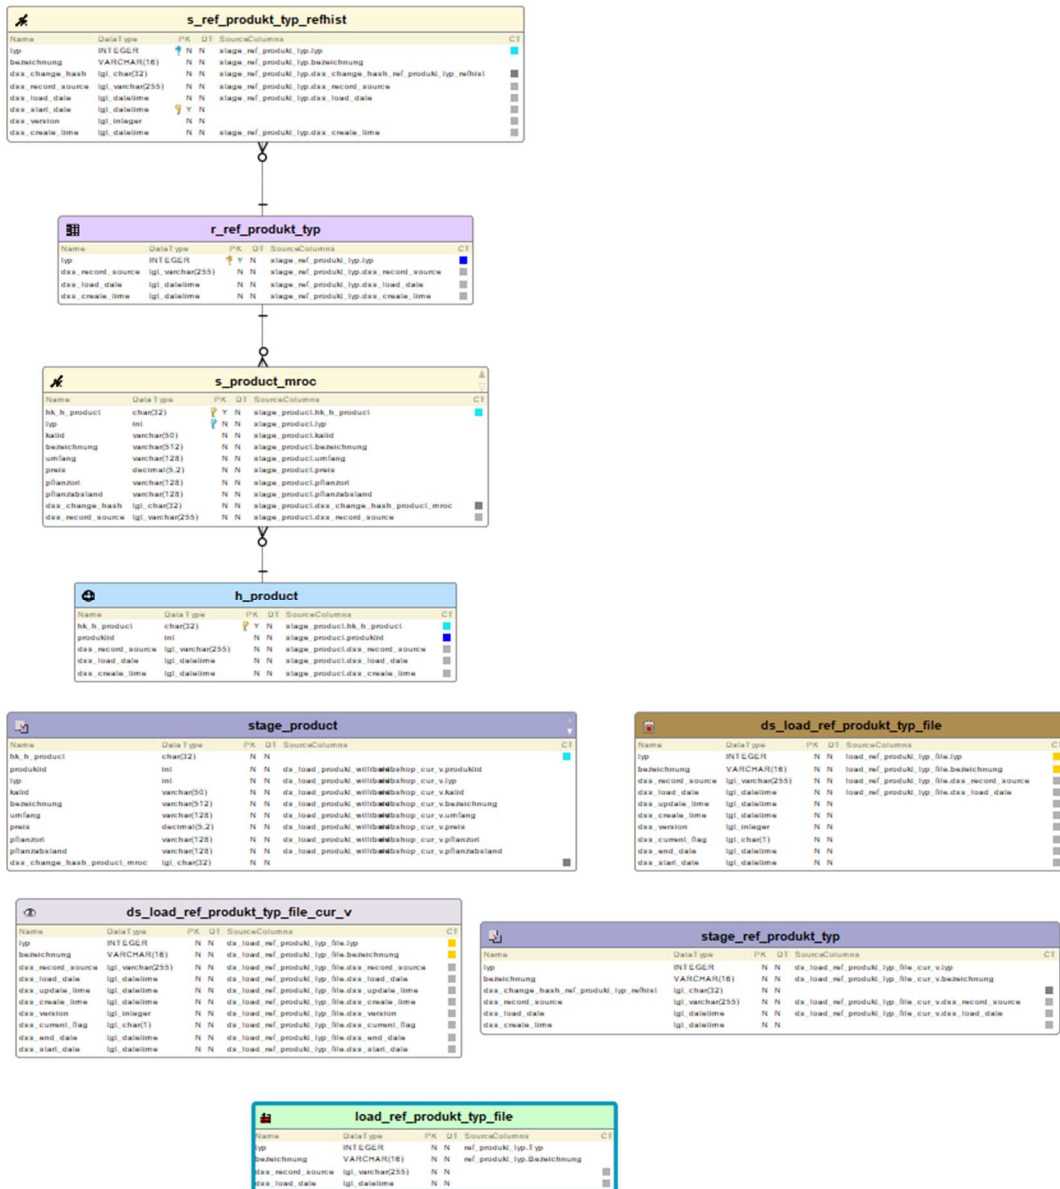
s_ref_produkt_typ_refhist

| Name | DataType | PK | OT | SourceColumns | CT |
|---|---|---|---|---|---|
| typ | INTEGER | N | N | stage_ref_produkt_typ.typ | |
| bezeichnung | VARCHAR(16) | N | N | stage_ref_produkt_typ.bezeichnung | |
| dss_change_hash | tgt_char(32) | N | N | stage_ref_produkt_typ.dss_change_hash_ref_produkt_typ_refhist | |
| dss_record_source | tgt_varchar(255) | N | N | stage_ref_produkt_typ.dss_record_source | |
| dss_load_date | tgt_datetime | N | N | stage_ref_produkt_typ.dss_load_date | |
| dss_start_date | tgt_datetime | Y | N | | |
| dss_version | tgt_integer | N | N | | |
| dss_create_time | tgt_datetime | N | N | stage_ref_produkt_typ.dss_create_time | |

r_ref_produkt_typ

| Name | DataType | PK | OT | SourceColumns | CT |
|---|---|---|---|---|---|
| typ | INTEGER | Y | N | stage_ref_produkt_typ.typ | |
| dss_record_source | tgt_varchar(255) | N | N | stage_ref_produkt_typ.dss_record_source | |
| dss_load_date | tgt_datetime | N | N | stage_ref_produkt_typ.dss_load_date | |
| dss_create_time | tgt_datetime | N | N | stage_ref_produkt_typ.dss_create_time | |

s_product_mroc

| Name | DataType | PK | OT | SourceColumns | CT |
|---|---|---|---|---|---|
| hk_h_product | char(32) | Y | N | stage_product.hk_h_product | |
| typ | int | N | N | stage_product.typ | |
| katid | varchar(50) | N | N | stage_product.katid | |
| bezeichnung | varchar(512) | N | N | stage_product.bezeichnung | |
| umfang | varchar(128) | N | N | stage_product.umfang | |
| preis | decimal(5,2) | N | N | stage_product.preis | |
| pflanzort | varchar(128) | N | N | stage_product.pflanzort | |
| pflanzabstand | varchar(128) | N | N | stage_product.pflanzabstand | |
| dss_change_hash | tgt_char(32) | N | N | stage_product.dss_change_hash_product_mroc | |
| dss_record_source | tgt_varchar(255) | N | N | stage_product.dss_record_source | |

h_product

| Name | DataType | PK | OT | SourceColumns | CT |
|---|---|---|---|---|---|
| hk_h_product | char(32) | Y | N | stage_product.hk_h_product | |
| produktid | int | N | N | stage_product.produktid | |
| dss_record_source | tgt_varchar(255) | N | N | stage_product.dss_record_source | |
| dss_load_date | tgt_datetime | N | N | stage_product.dss_load_date | |
| dss_create_time | tgt_datetime | N | N | stage_product.dss_create_time | |

stage_product

| Name | DataType | PK | OT | SourceColumns | CT |
|---|---|---|---|---|---|
| hk_h_product | char(32) | N | N | | |
| produktid | int | N | N | ds_load_produkt_willibaldshop_cur_v.produktid | |
| typ | int | N | N | ds_load_produkt_willibaldshop_cur_v.typ | |
| katid | varchar(50) | N | N | ds_load_produkt_willibaldshop_cur_v.katid | |
| bezeichnung | varchar(512) | N | N | ds_load_produkt_willibaldshop_cur_v.bezeichnung | |
| umfang | varchar(128) | N | N | ds_load_produkt_willibaldshop_cur_v.umfang | |
| preis | decimal(5,2) | N | N | ds_load_produkt_willibaldshop_cur_v.preis | |
| pflanzort | varchar(128) | N | N | ds_load_produkt_willibaldshop_cur_v.pflanzort | |
| pflanzabstand | varchar(128) | N | N | ds_load_produkt_willibaldshop_cur_v.pflanzabstand | |
| dss_change_hash_product_mroc | tgt_char(32) | N | N | | |

ds_load_ref_produkt_typ_file

| Name | DataType | PK | OT | SourceColumns | CT |
|---|---|---|---|---|---|
| typ | INTEGER | N | N | load_ref_produkt_typ_file.typ | |
| bezeichnung | VARCHAR(16) | N | N | load_ref_produkt_typ_file.bezeichnung | |
| dss_record_source | tgt_varchar(255) | N | N | load_ref_produkt_typ_file.dss_record_source | |
| dss_load_date | tgt_datetime | N | N | load_ref_produkt_typ_file.dss_load_date | |
| dss_update_time | tgt_datetime | N | N | | |
| dss_create_time | tgt_datetime | N | N | | |
| dss_version | tgt_integer | N | N | | |
| dss_current_flag | tgt_char(1) | N | N | | |
| dss_end_date | tgt_datetime | N | N | | |
| dss_start_date | tgt_datetime | N | N | | |

ds_load_ref_produkt_typ_file_cur_v

| Name | DataType | PK | OT | SourceColumns | CT |
|---|---|---|---|---|---|
| typ | INTEGER | N | N | ds_load_ref_produkt_typ_file.typ | |
| bezeichnung | VARCHAR(16) | N | N | ds_load_ref_produkt_typ_file.bezeichnung | |
| dss_record_source | tgt_varchar(255) | N | N | ds_load_ref_produkt_typ_file.dss_record_source | |
| dss_load_date | tgt_datetime | N | N | ds_load_ref_produkt_typ_file.dss_load_date | |
| dss_update_time | tgt_datetime | N | N | ds_load_ref_produkt_typ_file.dss_update_time | |
| dss_create_time | tgt_datetime | N | N | ds_load_ref_produkt_typ_file.dss_create_time | |
| dss_version | tgt_integer | N | N | ds_load_ref_produkt_typ_file.dss_version | |
| dss_current_flag | tgt_char(1) | N | N | ds_load_ref_produkt_typ_file.dss_current_flag | |
| dss_end_date | tgt_datetime | N | N | ds_load_ref_produkt_typ_file.dss_end_date | |
| dss_start_date | tgt_datetime | N | N | ds_load_ref_produkt_typ_file.dss_start_date | |

stage_ref_produkt_typ

| Name | DataType | PK | OT | SourceColumns | CT |
|---|---|---|---|---|---|
| typ | INTEGER | N | N | ds_load_ref_produkt_typ_file_cur_v.typ | |
| bezeichnung | VARCHAR(16) | N | N | ds_load_ref_produkt_typ_file_cur_v.bezeichnung | |
| dss_change_hash_ref_produkt_typ_refhist | tgt_char(32) | N | N | | |
| dss_record_source | tgt_varchar(255) | N | N | ds_load_ref_produkt_typ_file_cur_v.dss_record_source | |
| dss_load_date | tgt_datetime | N | N | ds_load_ref_produkt_typ_file_cur_v.dss_load_date | |
| dss_create_time | tgt_datetime | N | N | | |

load_ref_produkt_typ_file

| Name | DataType | PK | OT | SourceColumns | CT |
|---|---|---|---|---|---|
| typ | INTEGER | N | N | ref_produkt_typ.Typ | |
| bezeichnung | VARCHAR(16) | N | N | ref_produkt_typ.Bezeichnung | |
| dss_record_source | tgt_varchar(255) | N | N | | |
| dss_load_date | tgt_datetime | N | N | | |